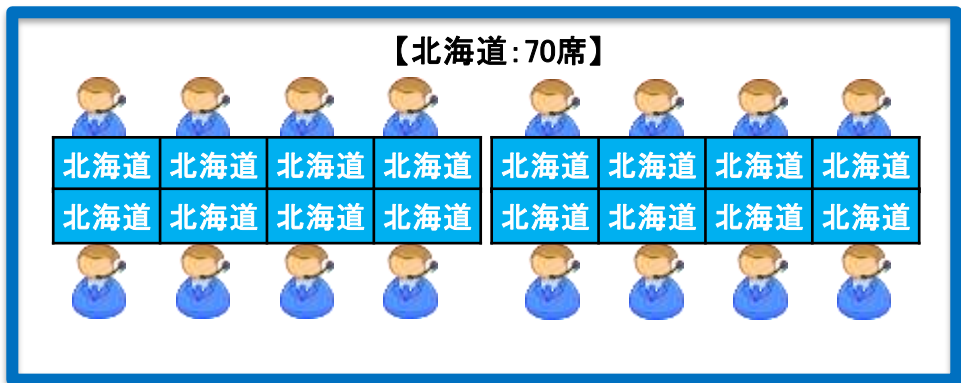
【北海道:70席】

| 北海道 | 北海道 | 北海道 | 北海道 |
|---|---|---|---|
| 北海道 | 北海道 | 北海道 | 北海道 |

| 北海道 | 北海道 | 北海道 | 北海道 |
|---|---|---|---|
| 北海道 | 北海道 | 北海道 | 北海道 |